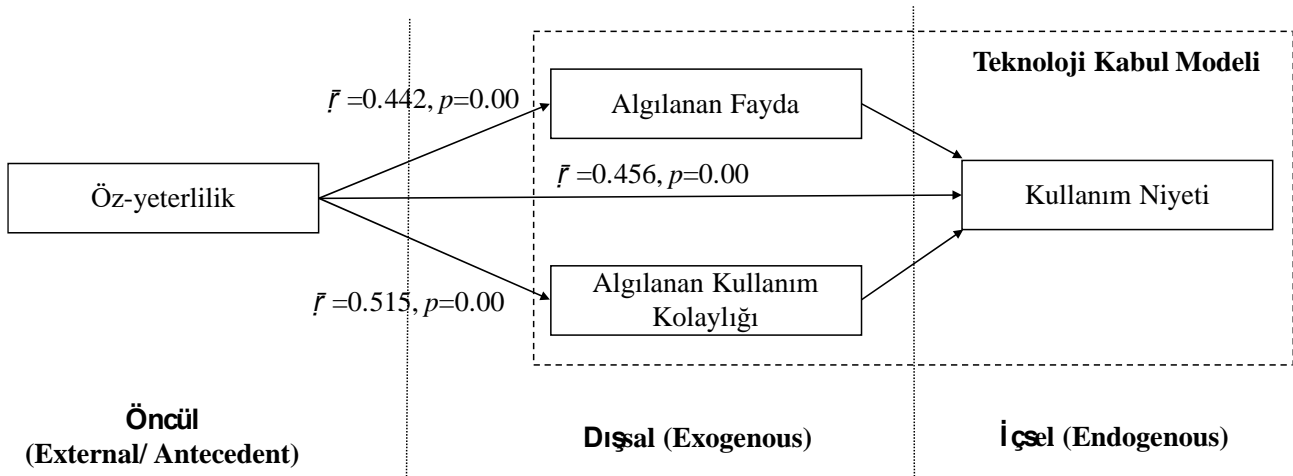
Teknoloji Kabul Modeli

$\bar{r}$ =0.442, $p$=0.00

Algılanan Fayda

Öz-yeterlilik

$\bar{r}$ =0.456, $p$=0.00

Kullanım Niyeti

$\bar{r}$ =0.515, $p$=0.00

Algılanan Kullanım Kolaylığı

Öncül (External/ Antecedent)

Dışsal (Exogenous)

İçsel (Endogenous)